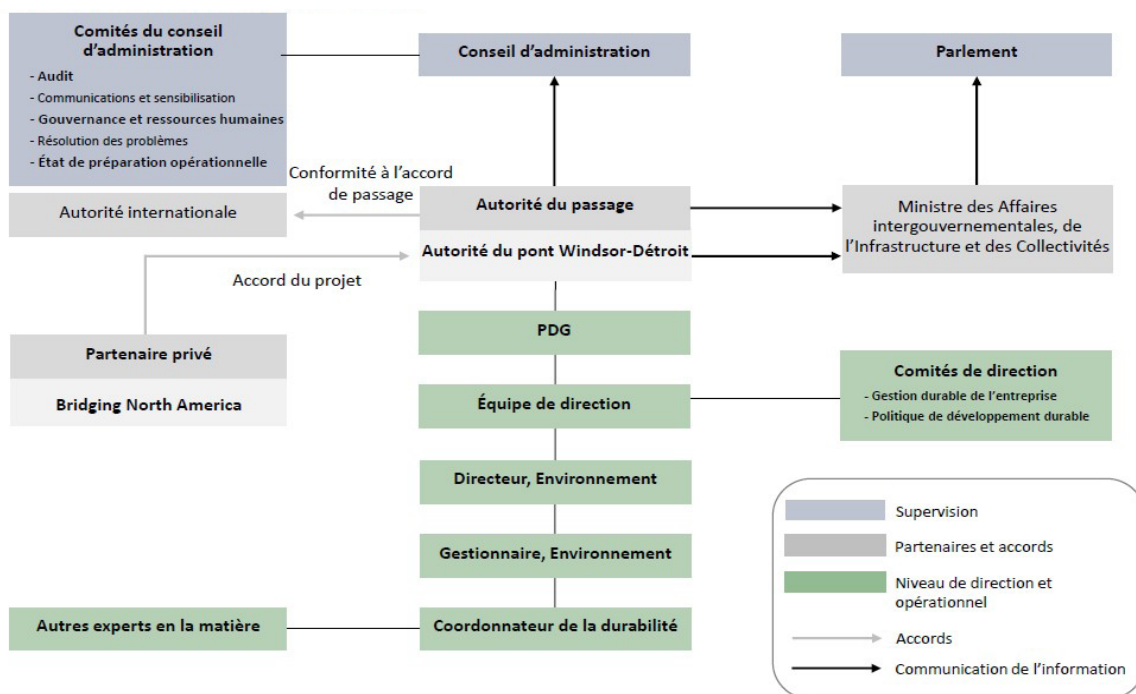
Comités du conseil d'administration
- Audit
- Communications et sensibilisation
- Gouvernance et ressources humaines
- Résolution des problèmes
- État de préparation opérationnelle

Conseil d'administration

Parlement

Conformité à l'accord de passage

Autorité internationale

Autorité du passage

Autorité du pont Windsor-Détroit

Ministre des Affaires intergouvernementales, de l'Infrastructure et des Collectivités

Accord du projet

Partenaire privé

Bridging North America

PDG

Équipe de direction

Comités de direction
- Gestion durable de l'entreprise
- Politique de développement durable

Directeur, Environnement

Gestionnaire, Environnement

Autres experts en la matière

Coordonnateur de la durabilité

Supervision

Partenaires et accords

Niveau de direction et opérationnel

Accords

Communication de l'information